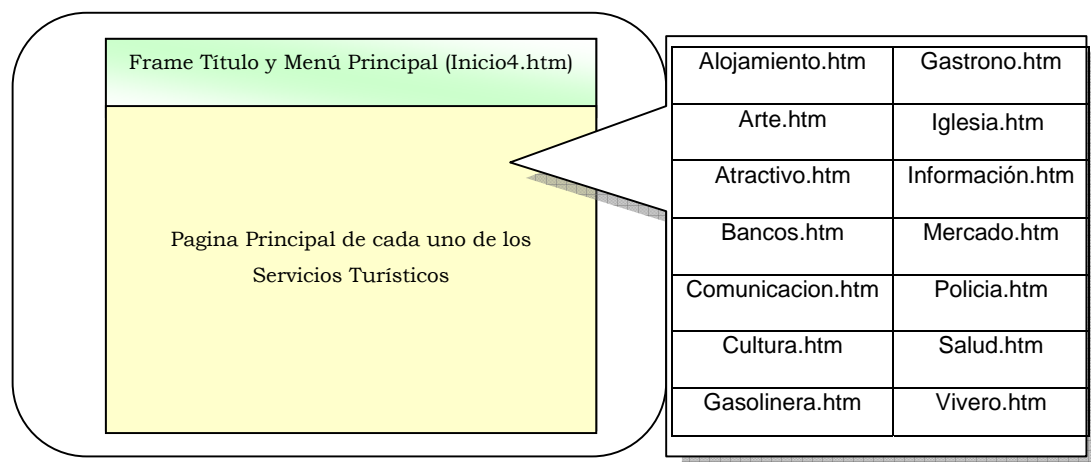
Frame Titulo y Menú Principal (Inicio4.htm)

Pagina Principal de cada uno de los Servicios Turísticos

| Alojamiento.htm | Gastrono.htm |
|---|---|
| Arte.htm | Iglesia.htm |
| Atractivo.htm | Información.htm |
| Bancos.htm | Mercado.htm |
| Comunicacion.htm | Policia.htm |
| Cultura.htm | Salud.htm |
| Gasolinera.htm | Vivero.htm |